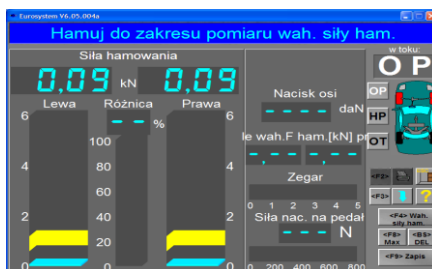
Eurosystem V6.05.004a

Hamuj do zakresu pomiaru wah. siły ham.

Siła hamowania

0,09 kN 0,09

Lewa Różnica Prawa

6 - - % 6

100

4 80 4

60

40

2 20 2

0 0 0

Nacisk osi

- - - - daN

le wah.F ham.[kN] pr

-,- - - -,- - -

Zegar

0 1 2 3 4 5

Siła nac. na pedał

- - - N

0 200 400 600 800

w toku:

O P

OP

HP

OT

<F2>

<F3>

<F4> Wah. siły ham.

<F6> Max

<BS> DEL

<F9> Zapis